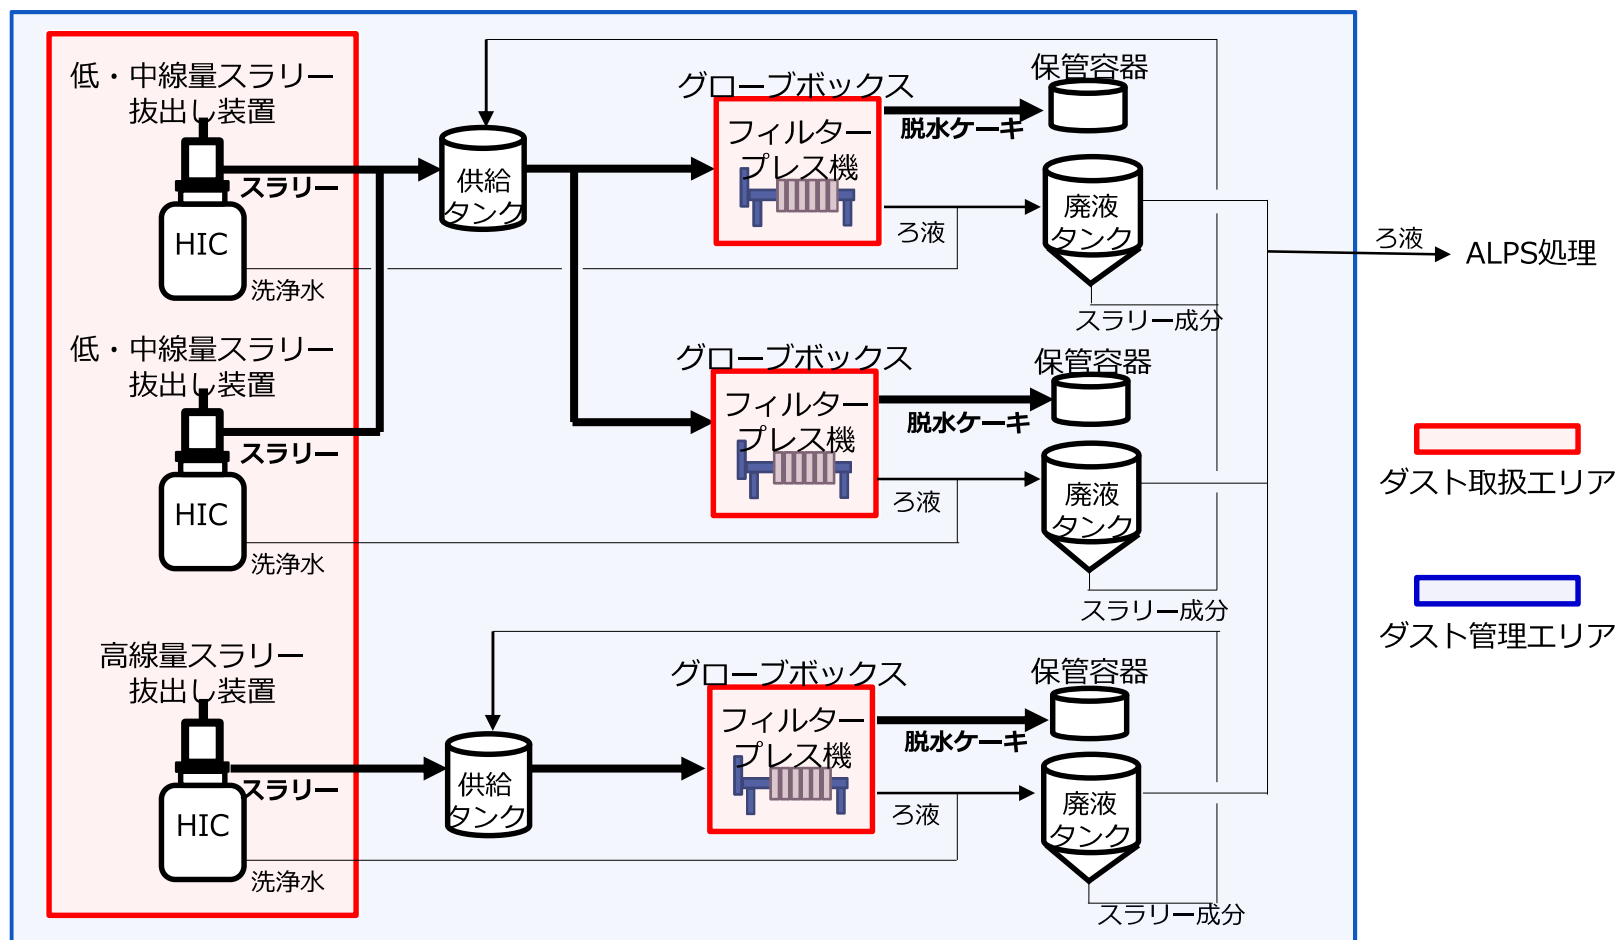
低・中線量スラリー抜出し装置

スラリー

HIC

洗浄水

低・中線量スラリー抜出し装置

スラリー

HIC

洗浄水

高線量スラリー抜出し装置

スラリー

HIC

洗浄水

供給タンク

グローブボックス

フィルタープレス機

脱水ケーキ

保管容器

ろ液

廃液タンク

スラリー成分

グローブボックス

フィルタープレス機

脱水ケーキ

保管容器

ろ液

廃液タンク

スラリー成分

供給タンク

グローブボックス

フィルタープレス機

脱水ケーキ

保管容器

ろ液

廃液タンク

スラリー成分

ろ液

ALPS処理

ダスト取扱エリア

ダスト管理エリア